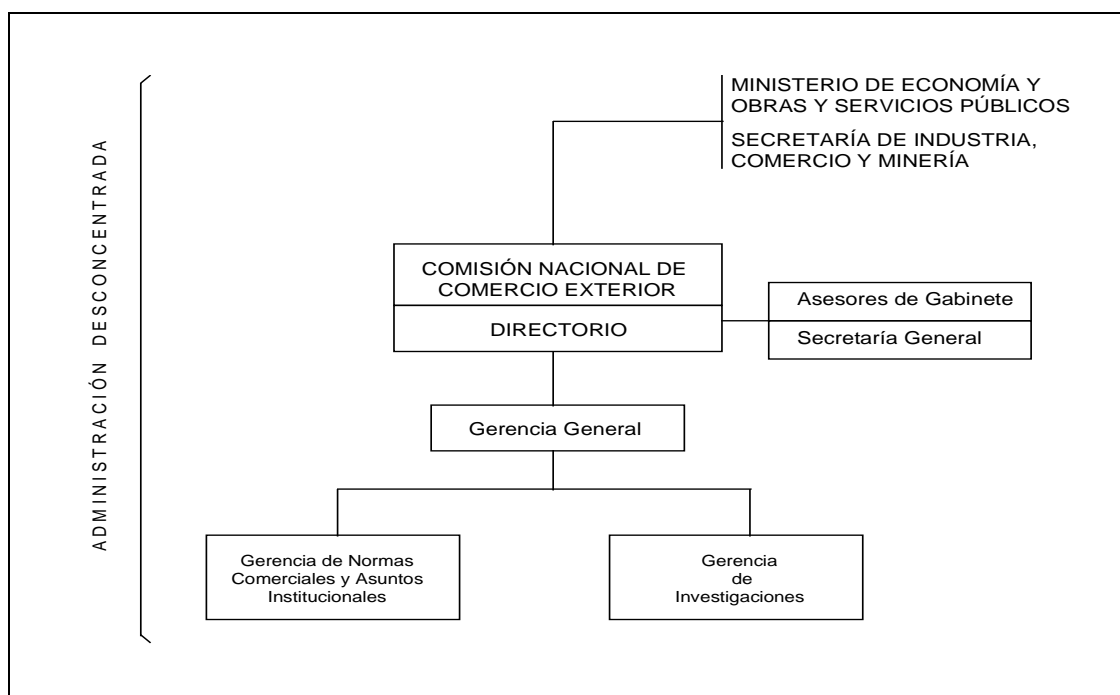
ADMINISTRACIÓN DESCONCENTRADA

MINISTERIO DE ECONOMÍA Y OBRAS Y SERVICIOS PÚBLICOS

SECRETARÍA DE INDUSTRIA, COMERCIO Y MINERÍA

COMISIÓN NACIONAL DE COMERCIO EXTERIOR

DIRECTORIO

Asesores de Gabinete

Secretaría General

Gerencia General

Gerencia de Normas Comerciales y Asuntos Institucionales

Gerencia de Investigaciones